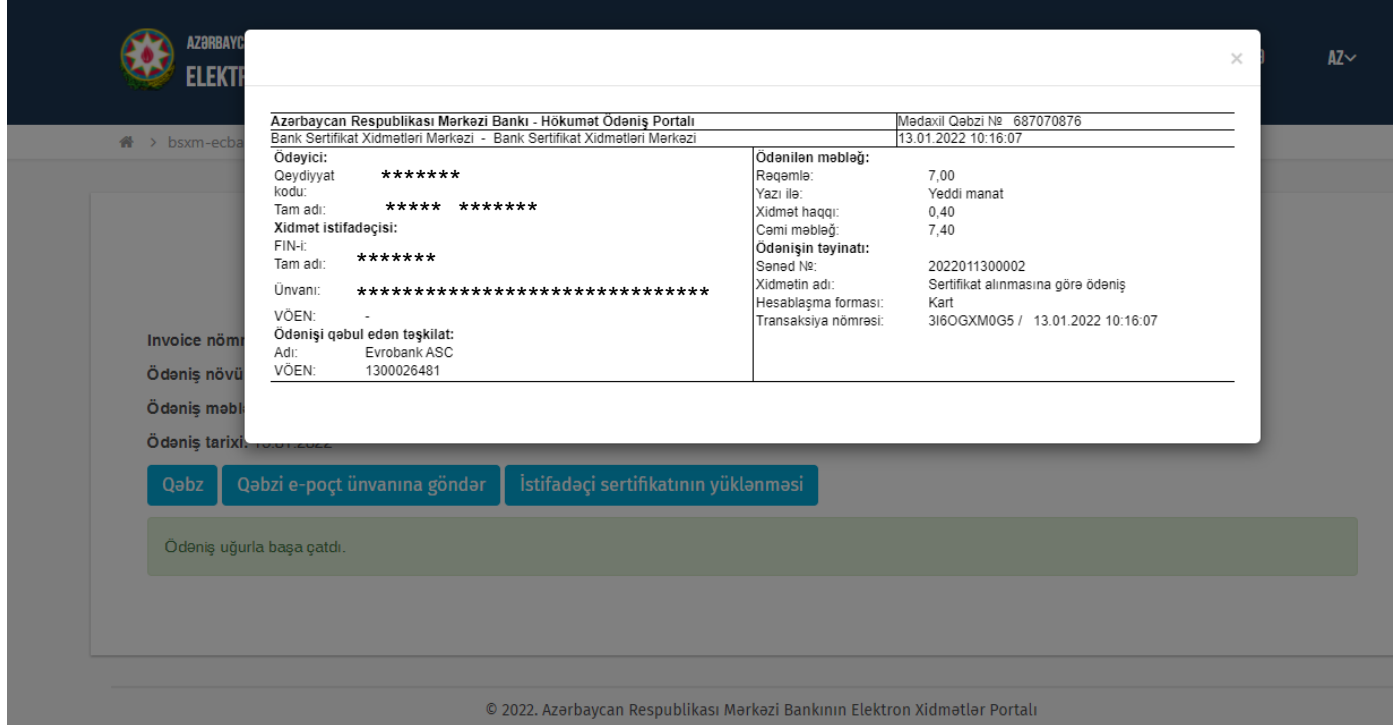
AZƏRBAYC
ELEKTR

AZ

bsxm-ecba

×

| Azərbaycan Respublikası Mərkəzi Bankı - Hökumət Ödəniş Portalı | Mədaxil Qəbzi № 687070876 |
|---|---|
| Bank Sertifikat Xidmətləri Mərkəzi - Bank Sertifikat Xidmətləri Mərkəzi | 13.01.2022 10:16:07 |

Ödəyici:
Qeydiyyat kodu: *******
Tam adı: ***** *******
Xidmət istifadəçisi:
FIN-i:
Tam adı: *******
Ünvanı: ******************************
VÖEN: -
Ödənişi qəbul edən təşkilat:
Adı: Evrobank ASC
VÖEN: 1300026481

Ödənilən məbləğ:
Rəqəmlə: 7,00
Yazı ilə: Yeddi manat
Xidmət haqqı: 0,40
Cəmi məbləğ: 7,40
Ödənişin təyinatı:
Sənəd №: 2022011300002
Xidmətin adı: Sertifikat alınmasına görə ödəniş
Hesablaşma forması: Kart
Transaksiya nömrəsi: 3I6OGXM0G5 / 13.01.2022 10:16:07

Invoice nömr
Ödəniş növü
Ödəniş məbl
Ödəniş tarixi: 13.01.2022

Qəbz
Qəbzi e-poçt ünvanına göndər
İstifadəçi sertifikatının yüklənməsi

Ödəniş uğurla başa çatdı.

© 2022. Azərbaycan Respublikası Mərkəzi Bankının Elektron Xidmətlər Portalı